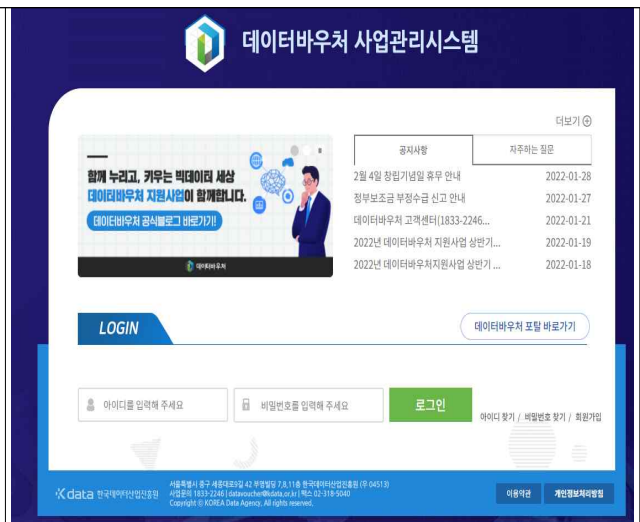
데이터바우처 사업관리시스템

더보기

함께 누리고, 키우는 빅데이터 세상
데이터바우처 지원사업이 함께합니다.
데이터바우처 공식블로그 바로가기!
데이터바우처

| 공지사항 | 자주하는 질문 |
|---|---|
| 2월 4일 창립기념일 휴무 안내 | 2022-01-28 |
| 정부보조금 부정수급 신고 안내 | 2022-01-27 |
| 데이터바우처 고객센터(1833-2246... | 2022-01-21 |
| 2022년 데이터바우처 지원사업 상반기... | 2022-01-19 |
| 2022년 데이터바우처지원사업 상반기 ... | 2022-01-18 |

LOGIN

데이터바우처 포탈 바로가기

아이디를 입력해 주세요
비밀번호를 입력해 주세요
로그인

아이디 찾기 / 비밀번호 찾기 / 회원가입

K data 한국데이터산업진흥원
서울특별시 중구 세종대로9길 42 부영빌딩 7,8,11층 한국데이터산업진흥원 (우 04513)
사업문의 1833-2246 | datavoucher@kdata.or.kr | 팩스 02-318-5040
Copyright © KOREA Data Agency, All rights reserved.

이용약관
개인정보처리방침